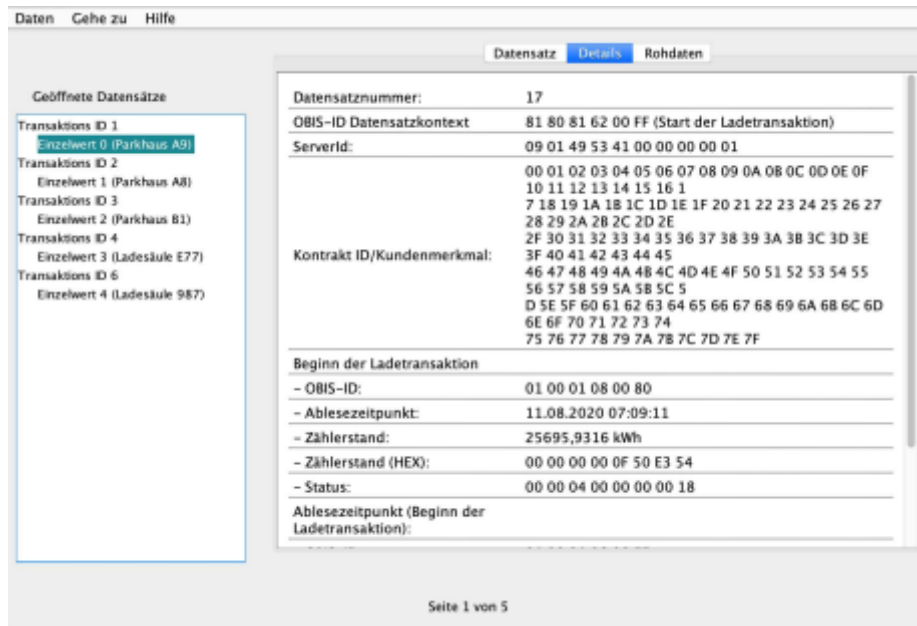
Daten Gehe zu Hilfe

Datensatz Details Rohdaten

Geöffnete Datensätze

Transaktions ID 1
Einzelwert 0 (Parkhaus A9)
Transaktions ID 2
Einzelwert 1 (Parkhaus A8)
Transaktions ID 3
Einzelwert 2 (Parkhaus B1)
Transaktions ID 4
Einzelwert 3 (Ladesäule E77)
Transaktions ID 6
Einzelwert 4 (Ladesäule 987)

| | |
|---|---|
| Datensatznummer: | 17 |
| OBIS-ID Datensatzkontext | 81 80 81 62 00 FF (Start der Ladetransaktion) |
| ServerId: | 09 01 49 53 41 00 00 00 00 01 |
| Kontrakt ID/Kundenmerkmal: | 00 01 02 03 04 05 06 07 08 09 0A 0B 0C 0D 0E 0F 10 11 12 13 14 15 16 1 7 18 19 1A 1B 1C 1D 1E 1F 20 21 22 23 24 25 26 27 28 29 2A 2B 2C 2D 2E 2F 30 31 32 33 34 35 36 37 38 39 3A 3B 3C 3D 3E 3F 40 41 42 43 44 45 46 47 48 49 4A 4B 4C 4D 4E 4F 50 51 52 53 54 55 56 57 58 59 5A 5B 5C 5 D 5E 5F 60 61 62 63 64 65 66 67 68 69 6A 6B 6C 6D 6E 6F 70 71 72 73 74 75 76 77 78 79 7A 7B 7C 7D 7E 7F |
| Beginn der Ladetransaktion | |
| - OBIS-ID: | 01 00 01 08 00 80 |
| - Ablesezeitpunkt: | 11.08.2020 07:09:11 |
| - Zählerstand: | 25695,9316 kWh |
| - Zählerstand (HEX): | 00 00 00 00 0F 50 E3 54 |
| - Status: | 00 00 04 00 00 00 00 18 |
| Ablesezeitpunkt (Beginn der Ladetransaktion): | |

Seite 1 von 5